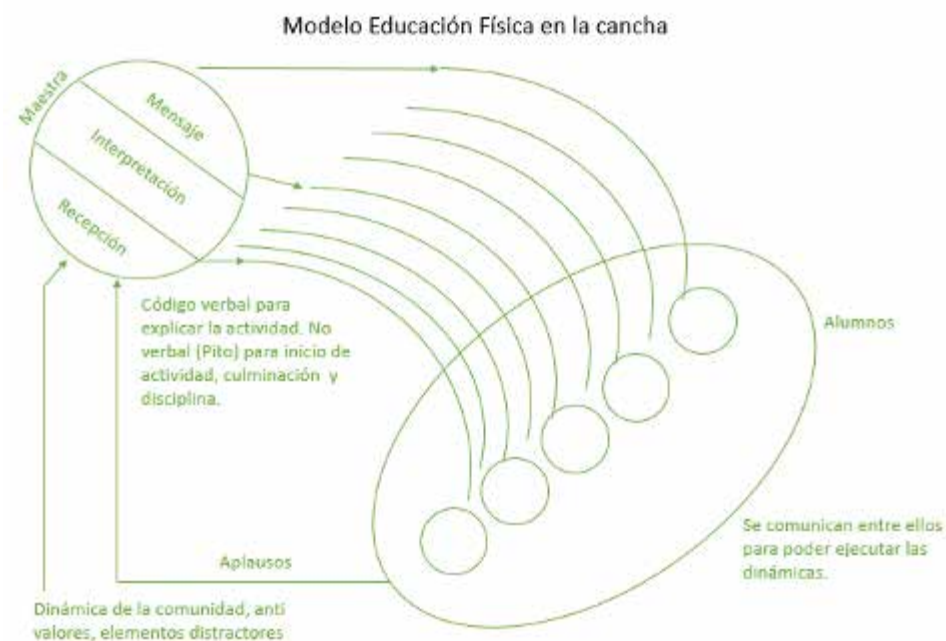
Modelo Educación Física en la cancha

Maestra

Mensaje

Interpretación

Recepción

Código verbal para explicar la actividad. No verbal (Pito) para inicio de actividad, culminación y disciplina.

Alumnos

Se comunican entre ellos para poder ejecutar las dinámicas.

Aplausos

Dinámica de la comunidad, anti valores, elementos distractores